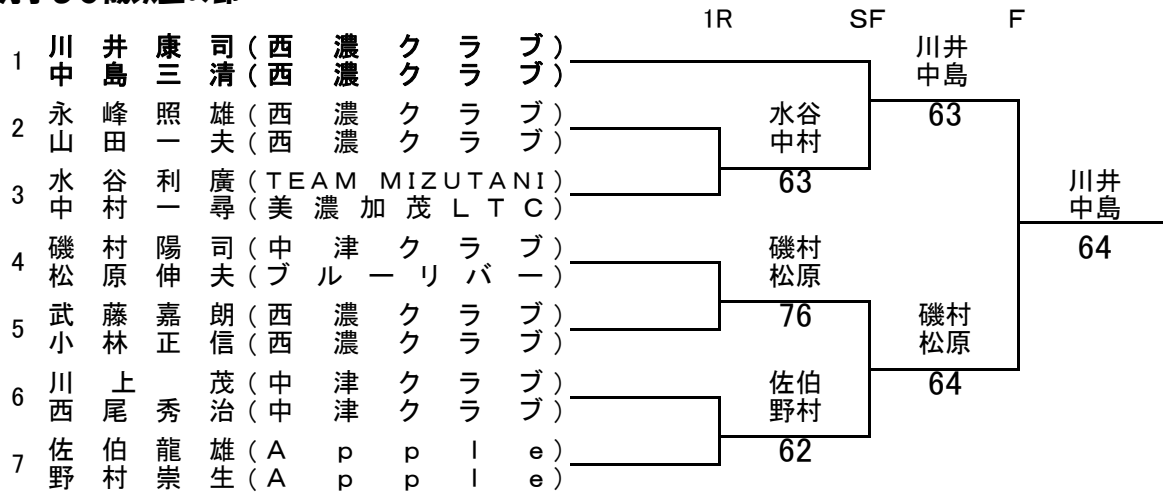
男子ダブルス歳以上の部

1R SF F

1 川井康司(西濃クラブ)
中島三清(西濃クラブ)

2 永峰照雄(西濃クラブ)
山田一夫(西濃クラブ)

3 水谷利廣(TEAM MIZUTANI)
中村一尋(美濃加茂LTC)

4 磯村陽司(中津クラブ)
松原伸夫(ブルーリバー)

5 武藤嘉朗(西濃クラブ)
小林正信(西濃クラブ)

6 川上茂(中津クラブ)
西尾秀治(中津クラブ)

7 佐伯龍雄(Apple)
野村崇生(Apple)

水谷
中村
63

磯村
松原
76

佐伯
野村
62

川井
中島
63

磯村
松原
64

川井
中島
64